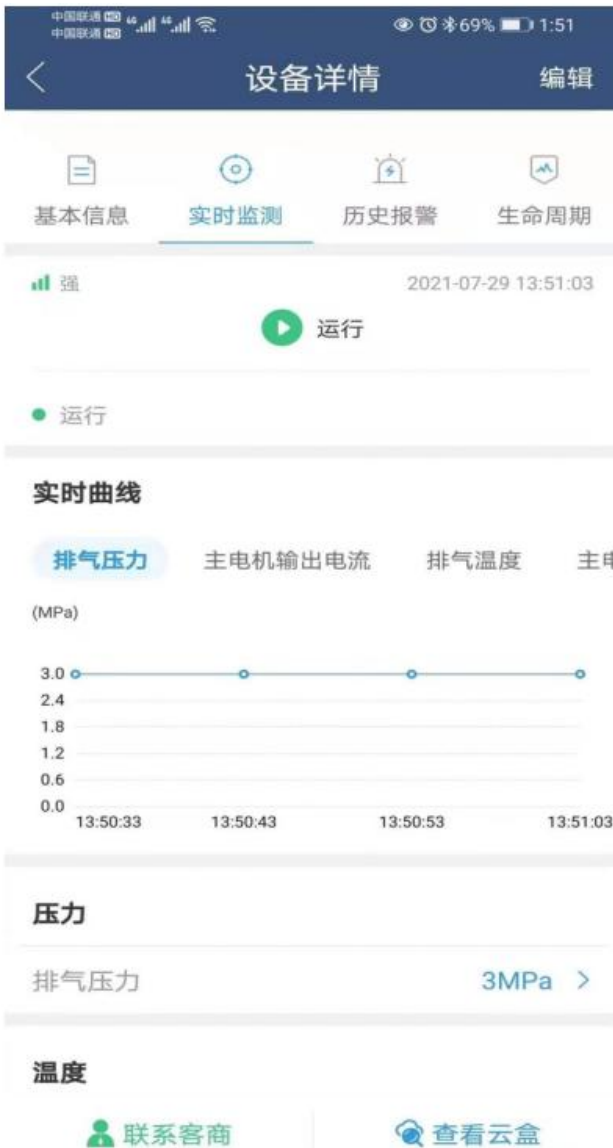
中国联通 HD 中国联通 HD 69% 1:51

<
设备详情
编辑

基本信息
实时监测
历史报警
生命周期

强
2021-07-29 13:51:03

运行

● 运行

实时曲线

排气压力
主电机输出电流
排气温度
主电

(MPa)

3.0
2.4
1.8
1.2
0.6
0.0
13:50:33
13:50:43
13:50:53
13:51:03

压力

排气压力
3MPa >

温度

联系客商
查看云盒